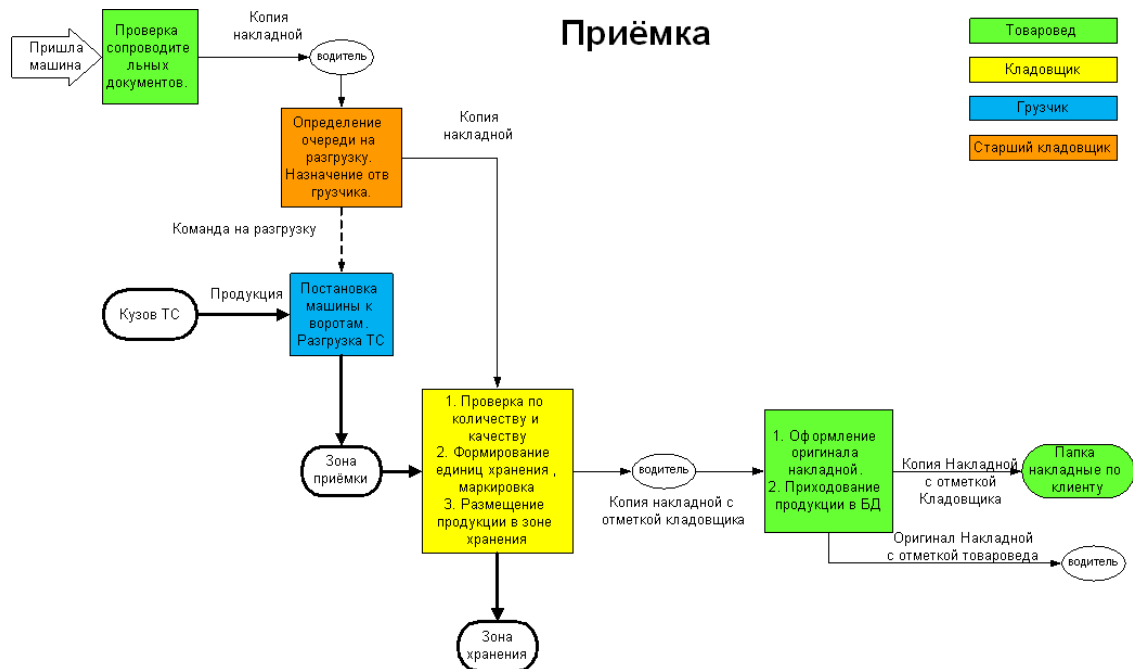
Приёмка

Товаровед

Кладовщик

Грузчик

Старший кладовщик

Пришла машина

Проверка сопроводительных документов.

Копия накладной

водитель

Определение очереди на разгрузку. Назначение отв грузчика.

Копия накладной

Команда на разгрузку

Кузов ТС

Продукция

Постановка машины к воротам. Разгрузка ТС

Зона приёмки

1. Проверка по количеству и качеству
2. Формирование единиц хранения , маркировка
3. Размещение продукции в зоне хранения

водитель

Копия накладной с отметкой кладовщика

1. Оформление оригинала накладной.
2. Приходование продукции в БД

Копия Накладной с отметкой Кладовщика

Папка накладные по клиенту

Оригинал Накладной с отметкой товароведа

водитель

Зона хранения